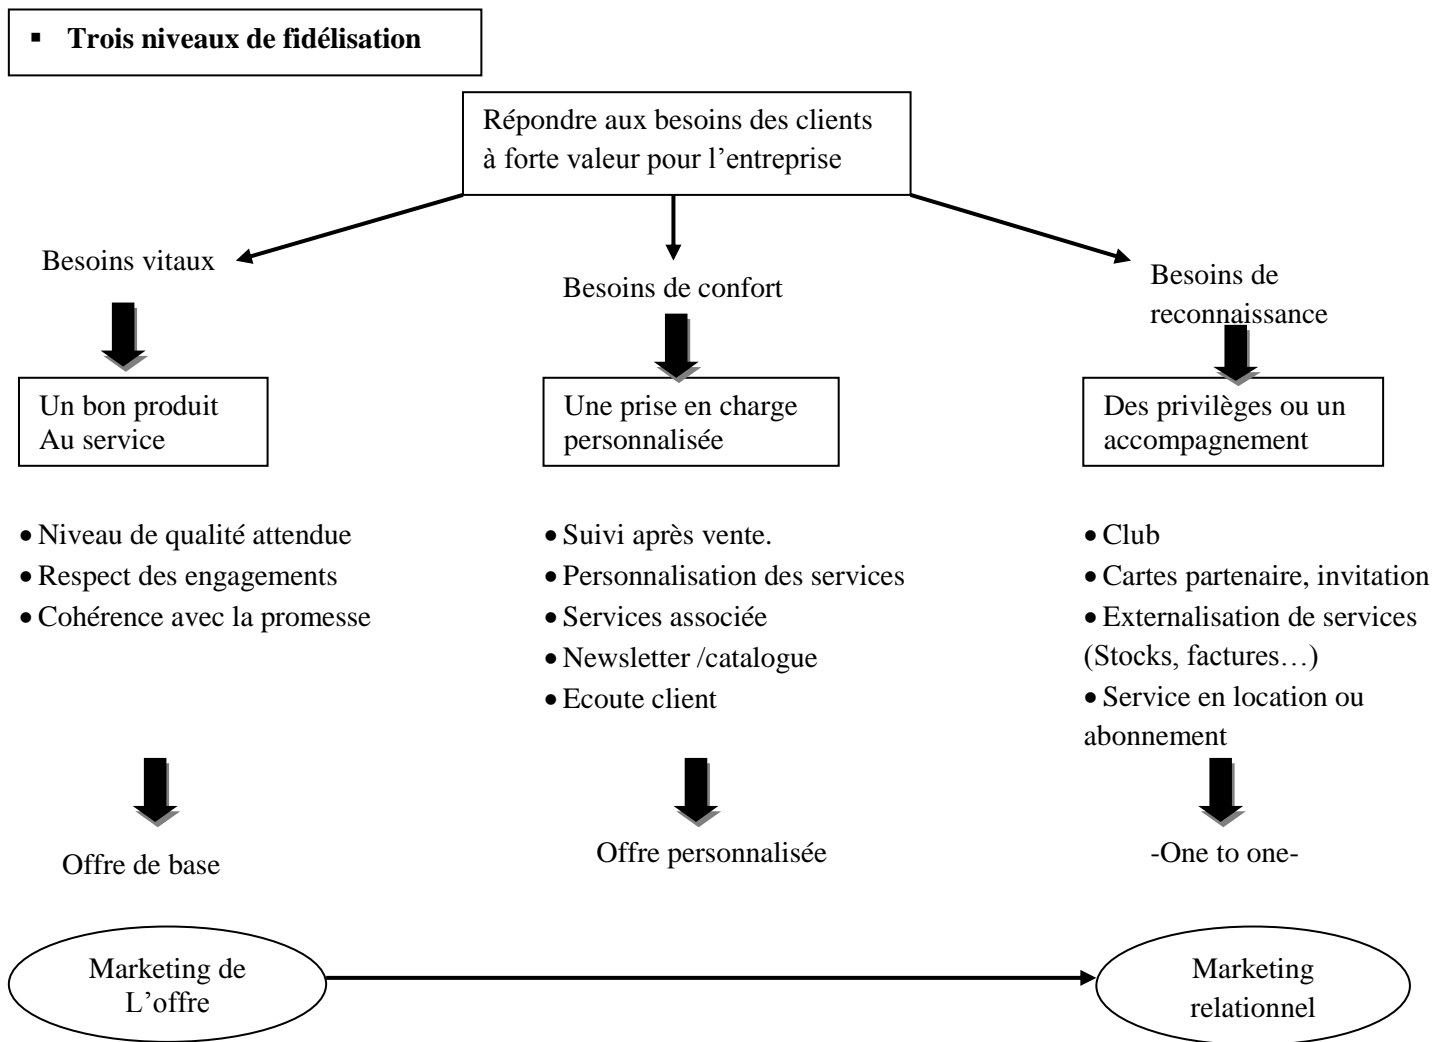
▪ **Trois niveaux de fidélisation**

Répondre aux besoins des clients à forte valeur pour l'entreprise

Besoins vitaux

Un bon produit
Au service

• Niveau de qualité attendue
• Respect des engagements
• Cohérence avec la promesse

Offre de base

Besoins de confort

Une prise en charge personnalisée

• Suivi après vente.
• Personnalisation des services
• Services associée
• Newsletter /catalogue
• Ecoute client

Offre personnalisée

Besoins de reconnaissance

Des privilèges ou un accompagnement

• Club
• Cartes partenaire, invitation
• Externalisation de services (Stocks, factures…)
• Service en location ou abonnement

-One to one-

Marketing de L'offre

Marketing relationnel